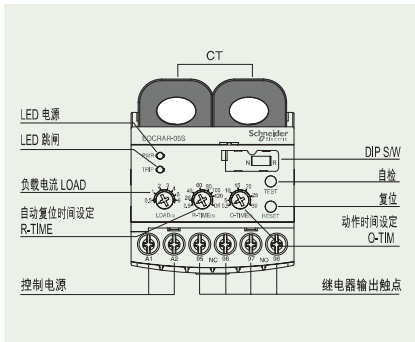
CT

LED 电源

LED 跳闸

负载电流 LOAD

自动复位时间设定
R-TIME

控制电源

EOCRAR-05S

Schneider Electric

PWR

TRIP

LOAD(A)

R-TIME(m)

O-TIME(s)

TEST

RESET

A1 A2 95 96 97 98

NC NO

DIP S/W

自检

复位

动作时间设定
O-TIM

继电器输出触点